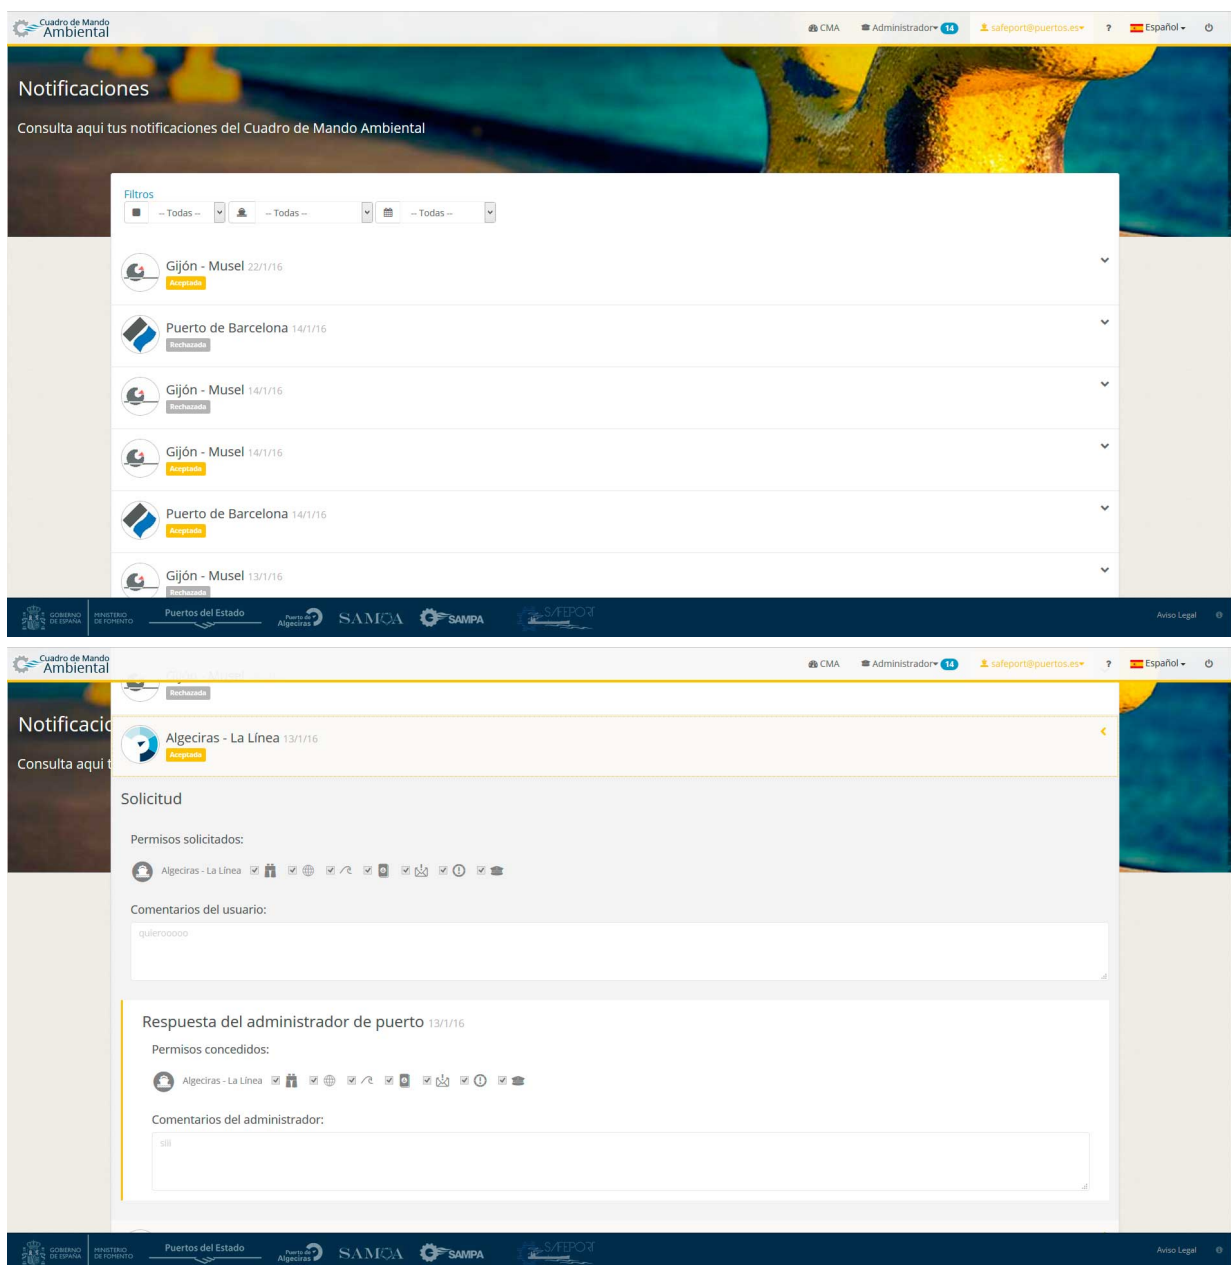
Cuadro de Mando Ambiental

CMA  Administrador 14  safeport@puertos.es  ?  Español

Notificaciones

Consulta aqui tus notificaciones del Cuadro de Mando Ambiental

Filtros

-- Todas --  -- Todas --  -- Todas --

Gijón - Musel 22/1/16
Aceptada

Puerto de Barcelona 14/1/16
Rechazada

Gijón - Musel 14/1/16
Rechazada

Gijón - Musel 14/1/16
Aceptada

Puerto de Barcelona 14/1/16
Aceptada

Gijón - Musel 13/1/16
Rechazada

GOBIERNO DE ESPAÑA  MINISTERIO DE FOMENTO  Puertos del Estado  Puerto de Algeciras  SAMOA  SAMPA  SAFEPORT  Aviso Legal

Cuadro de Mando Ambiental

CMA  Administrador 14  safeport@puertos.es  ?  Español

Rechazada

Notificacio

Consulta aqui t

Algeciras - La Línea 13/1/16
Aceptada

Solicitud

Permisos solicitados:

Algeciras - La Línea

Comentarios del usuario:

quierooooo

Respuesta del administrador de puerto 13/1/16

Permisos concedidos:

Algeciras - La Línea

Comentarios del administrador:

siii

GOBIERNO DE ESPAÑA  MINISTERIO DE FOMENTO  Puertos del Estado  Puerto de Algeciras  SAMOA  SAMPA  SAFEPORT  Aviso Legal